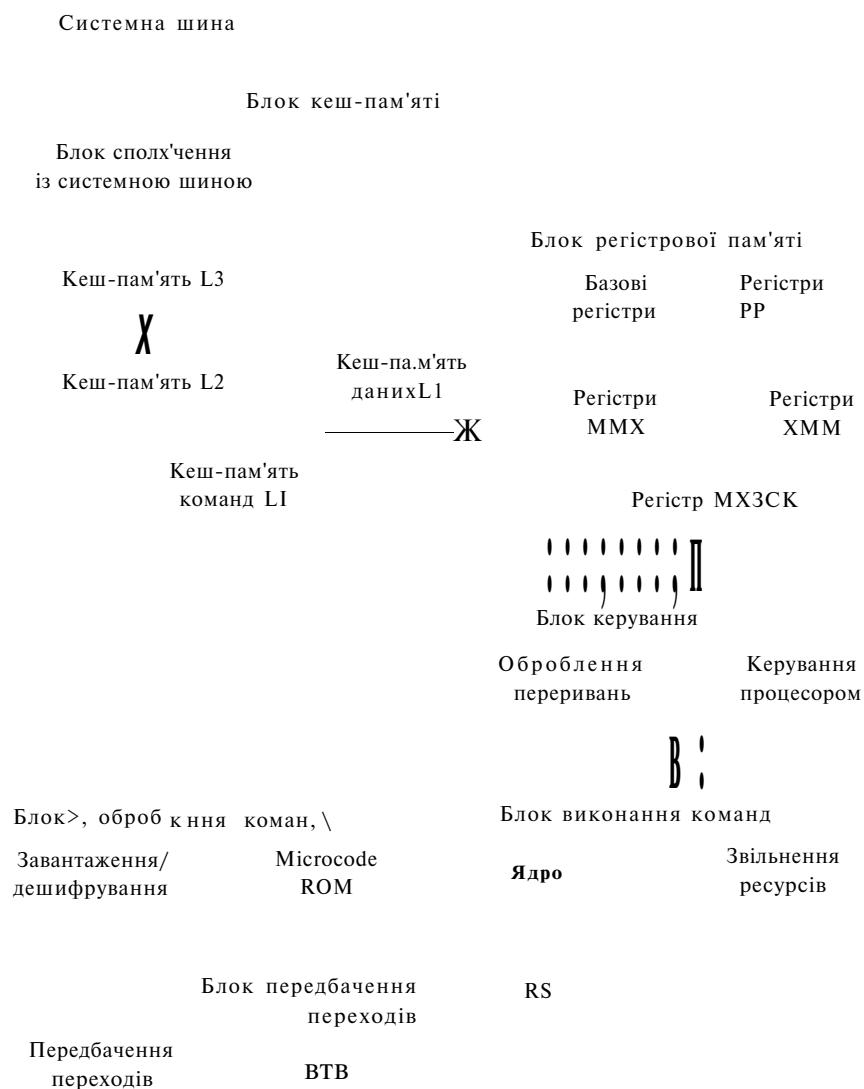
Системна шина

Блок кеш-пам'яті

Блок сполх'чення із системною шиною

Блок регістрової пам'яті

Кеш-пам'ять L3

Базові регістри

Регістри PP

X

Кеш-пам'ять L2

Кеш-па.м'ять данихL1

Регістри MMX

Регістри XMM

Ж

Кеш-пам'ять команд LI

Регістр MX3CK

Блок керування

Оброблення переривань

Керування процесором

Блок>, оброб к ння коман, \

Блок виконання команд

Завантаження/ дешифрування

Microcode ROM

Ядро

Звільнення ресурсів

Блок передбачення переходів

RS

Передбачення переходів

BTB